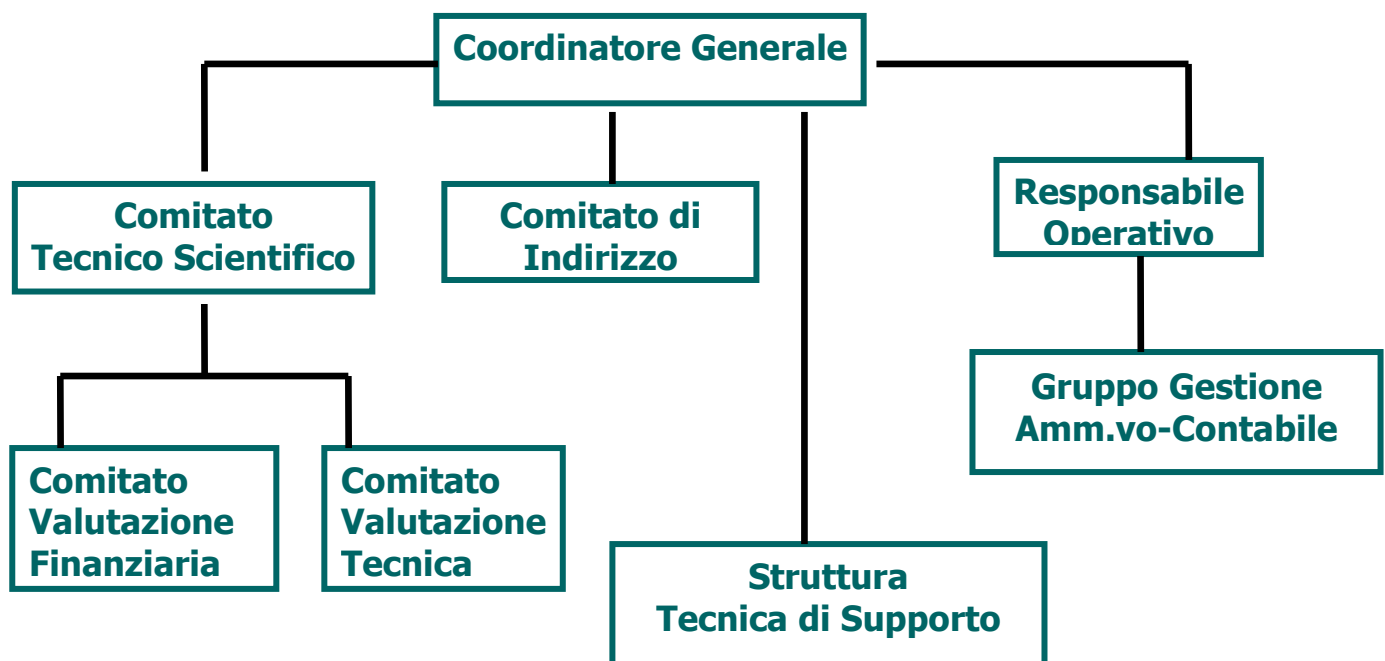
Coordinatore Generale

Comitato
Tecnico Scientifico

Comitato di
Indirizzo

Responsabile
Operativo

Gruppo Gestione
Amm.vo-Contabile

Comitato
Valutazione
Finanziaria

Comitato
Valutazione
Tecnica

Struttura
Tecnica di Supporto